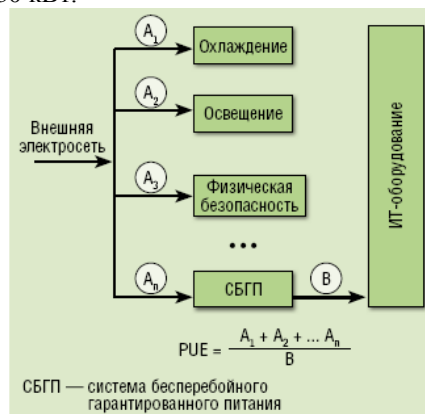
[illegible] кВт.

Внешняя электросеть

$A_1$ Охлаждение

$A_2$ Освещение

$A_3$ Физическая безопасность

• • •

$A_n$ СБГП

B

ИТ-оборудование

PUE = $\frac{A_1 + A_2 + ... A_n}{B}$

СБГП — система бесперебойного гарантированного питания